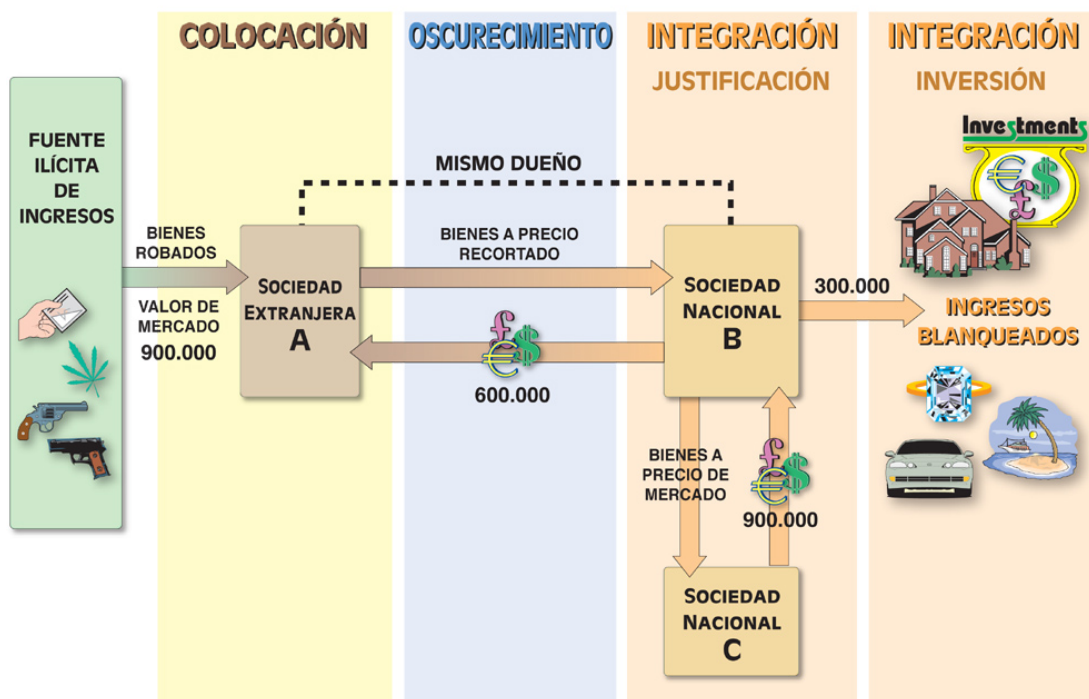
COLOCACIÓN

OSCURECIMIENTO

INTEGRACIÓN
JUSTIFICACIÓN

INTEGRACIÓN
INVERSIÓN

FUENTE ILÍCITA DE INGRESOS

BIENES ROBADOS

VALOR DE MERCADO
900.000

SOCIEDAD EXTRANJERA
A

MISMO DUEÑO

BIENES A PRECIO RECORTADO

600.000

SOCIEDAD NACIONAL
B

300.000

Investments

INGRESOS BLANQUEADOS

BIENES A PRECIO DE MERCADO

900.000

SOCIEDAD NACIONAL
C